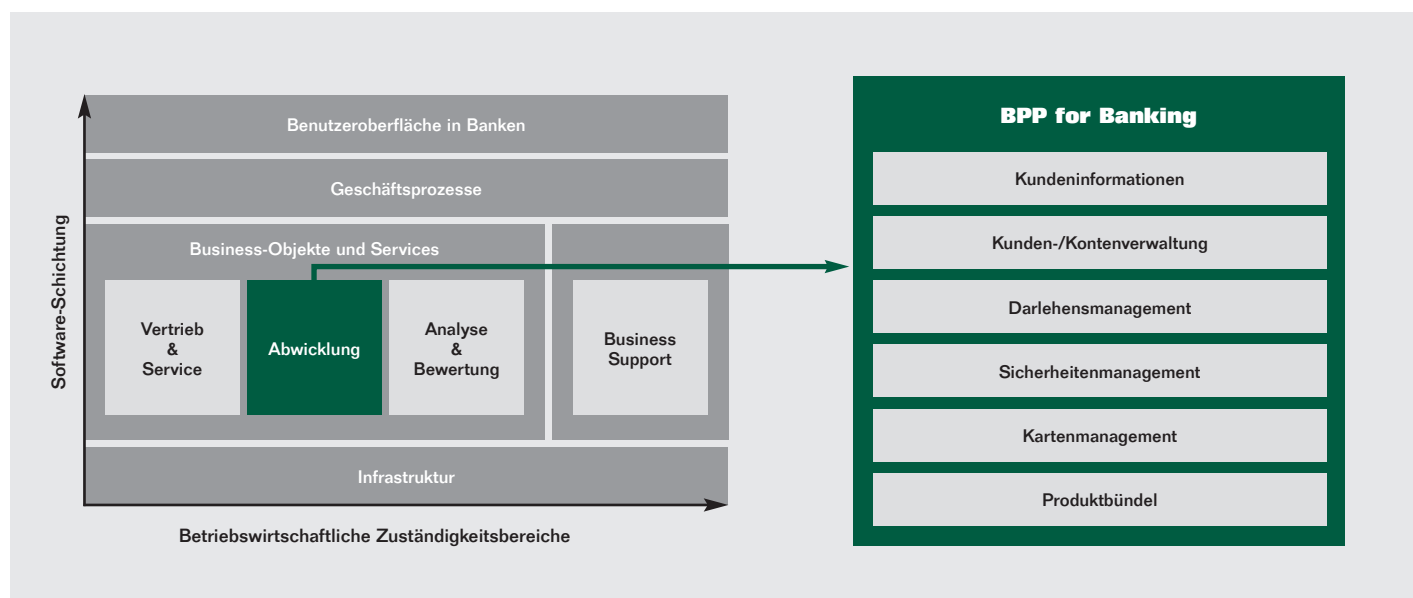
Software-Schichtung

Benutzeroberfläche in Banken

Geschäftsprozesse

Business-Objekte und Services

Vertrieb & Service

Abwicklung

Analyse & Bewertung

Business Support

Infrastruktur

Betriebswirtschaftliche Zuständigkeitsbereiche

BPP for Banking

Kundeninformationen

Kunden-/Kontenverwaltung

Darlehensmanagement

Sicherheitenmanagement

Kartenmanagement

Produktbündel